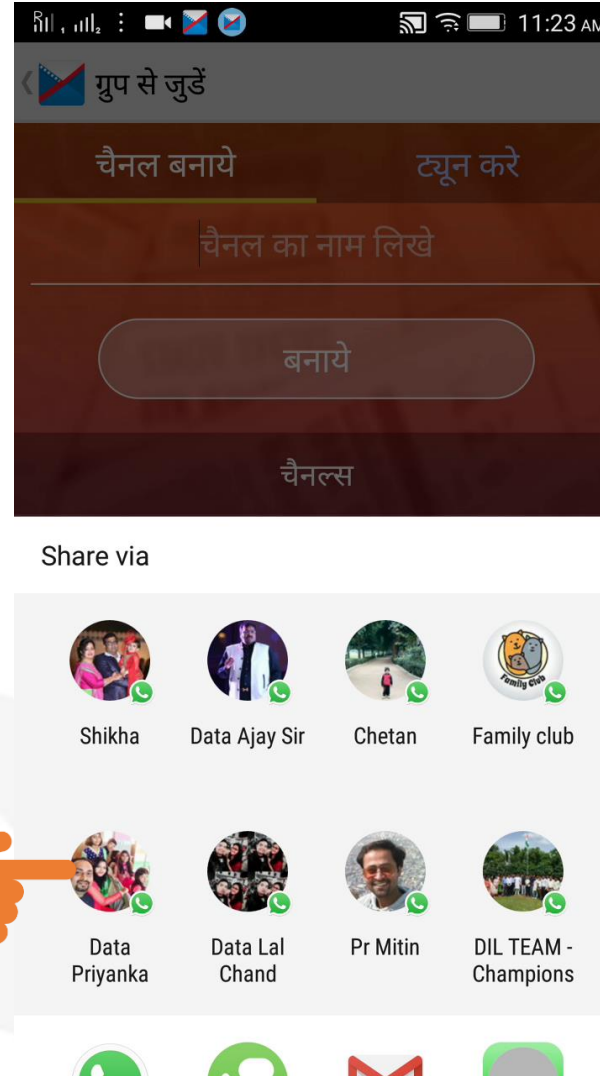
11:23 AM

ग्रुप से जुडें

चैनल बनाये

ट्यून करे

चैनल का नाम लिखे

बनाये

चैनल्स

Share via

Shikha

Data Ajay Sir

Chetan

Family club

Family Club

Data Priyanka

Data Lal Chand

Pr Mitin

DIL TEAM - Champions